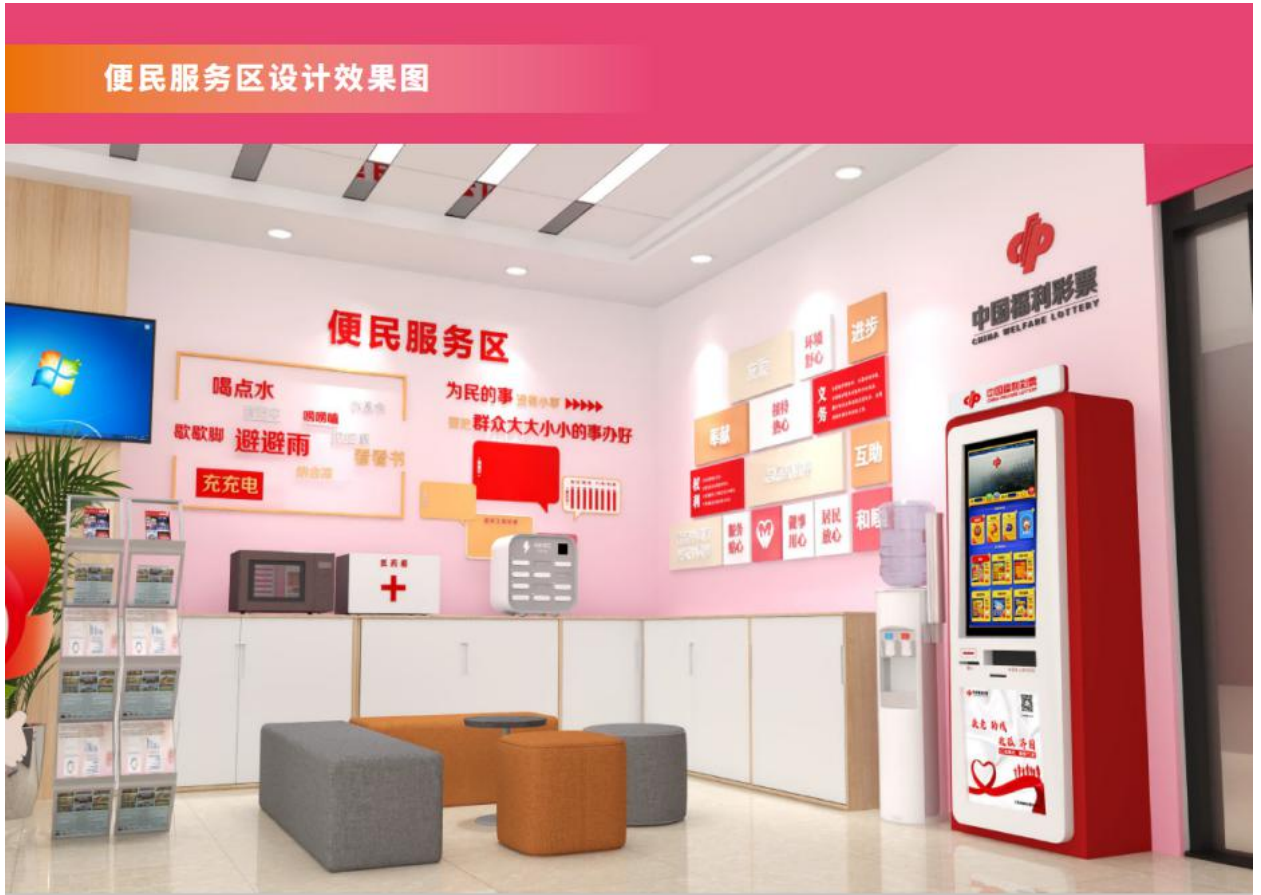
便民服务区设计效果图

便民服务区

喝点水
歇歇脚
避避雨
充充电
看看书

为民的事 ▶▶▶▶▶
群众大大小小的事办好

医药箱

中国福利彩票
CHINA WELFARE LOTTERY

进步
环境
贴心
奉献
义务
互助
和谐
服务
用心
居民
贴心

中国福利彩票